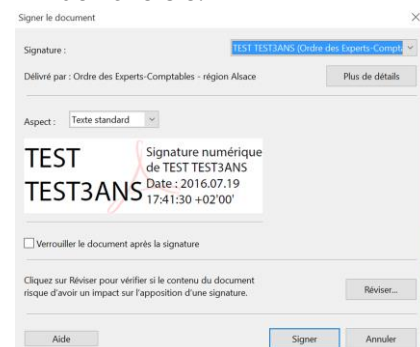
Signer le document

×

Signature :

TEST TEST3ANS (Ordre des Experts-Compta

Délivré par : Ordre des Experts-Comptables - région Alsace

Plus de détails

Aspect : Texte standard

TEST TEST3ANS

Signature numérique de TEST TEST3ANS Date : 2016.07.19 17:41:30 +02'00'

Verrouiller le document après la signature

Cliquez sur Réviser pour vérifier si le contenu du document risque d'avoir un impact sur l'apposition d'une signature.

Réviser...

Aide

Signer

Annuler